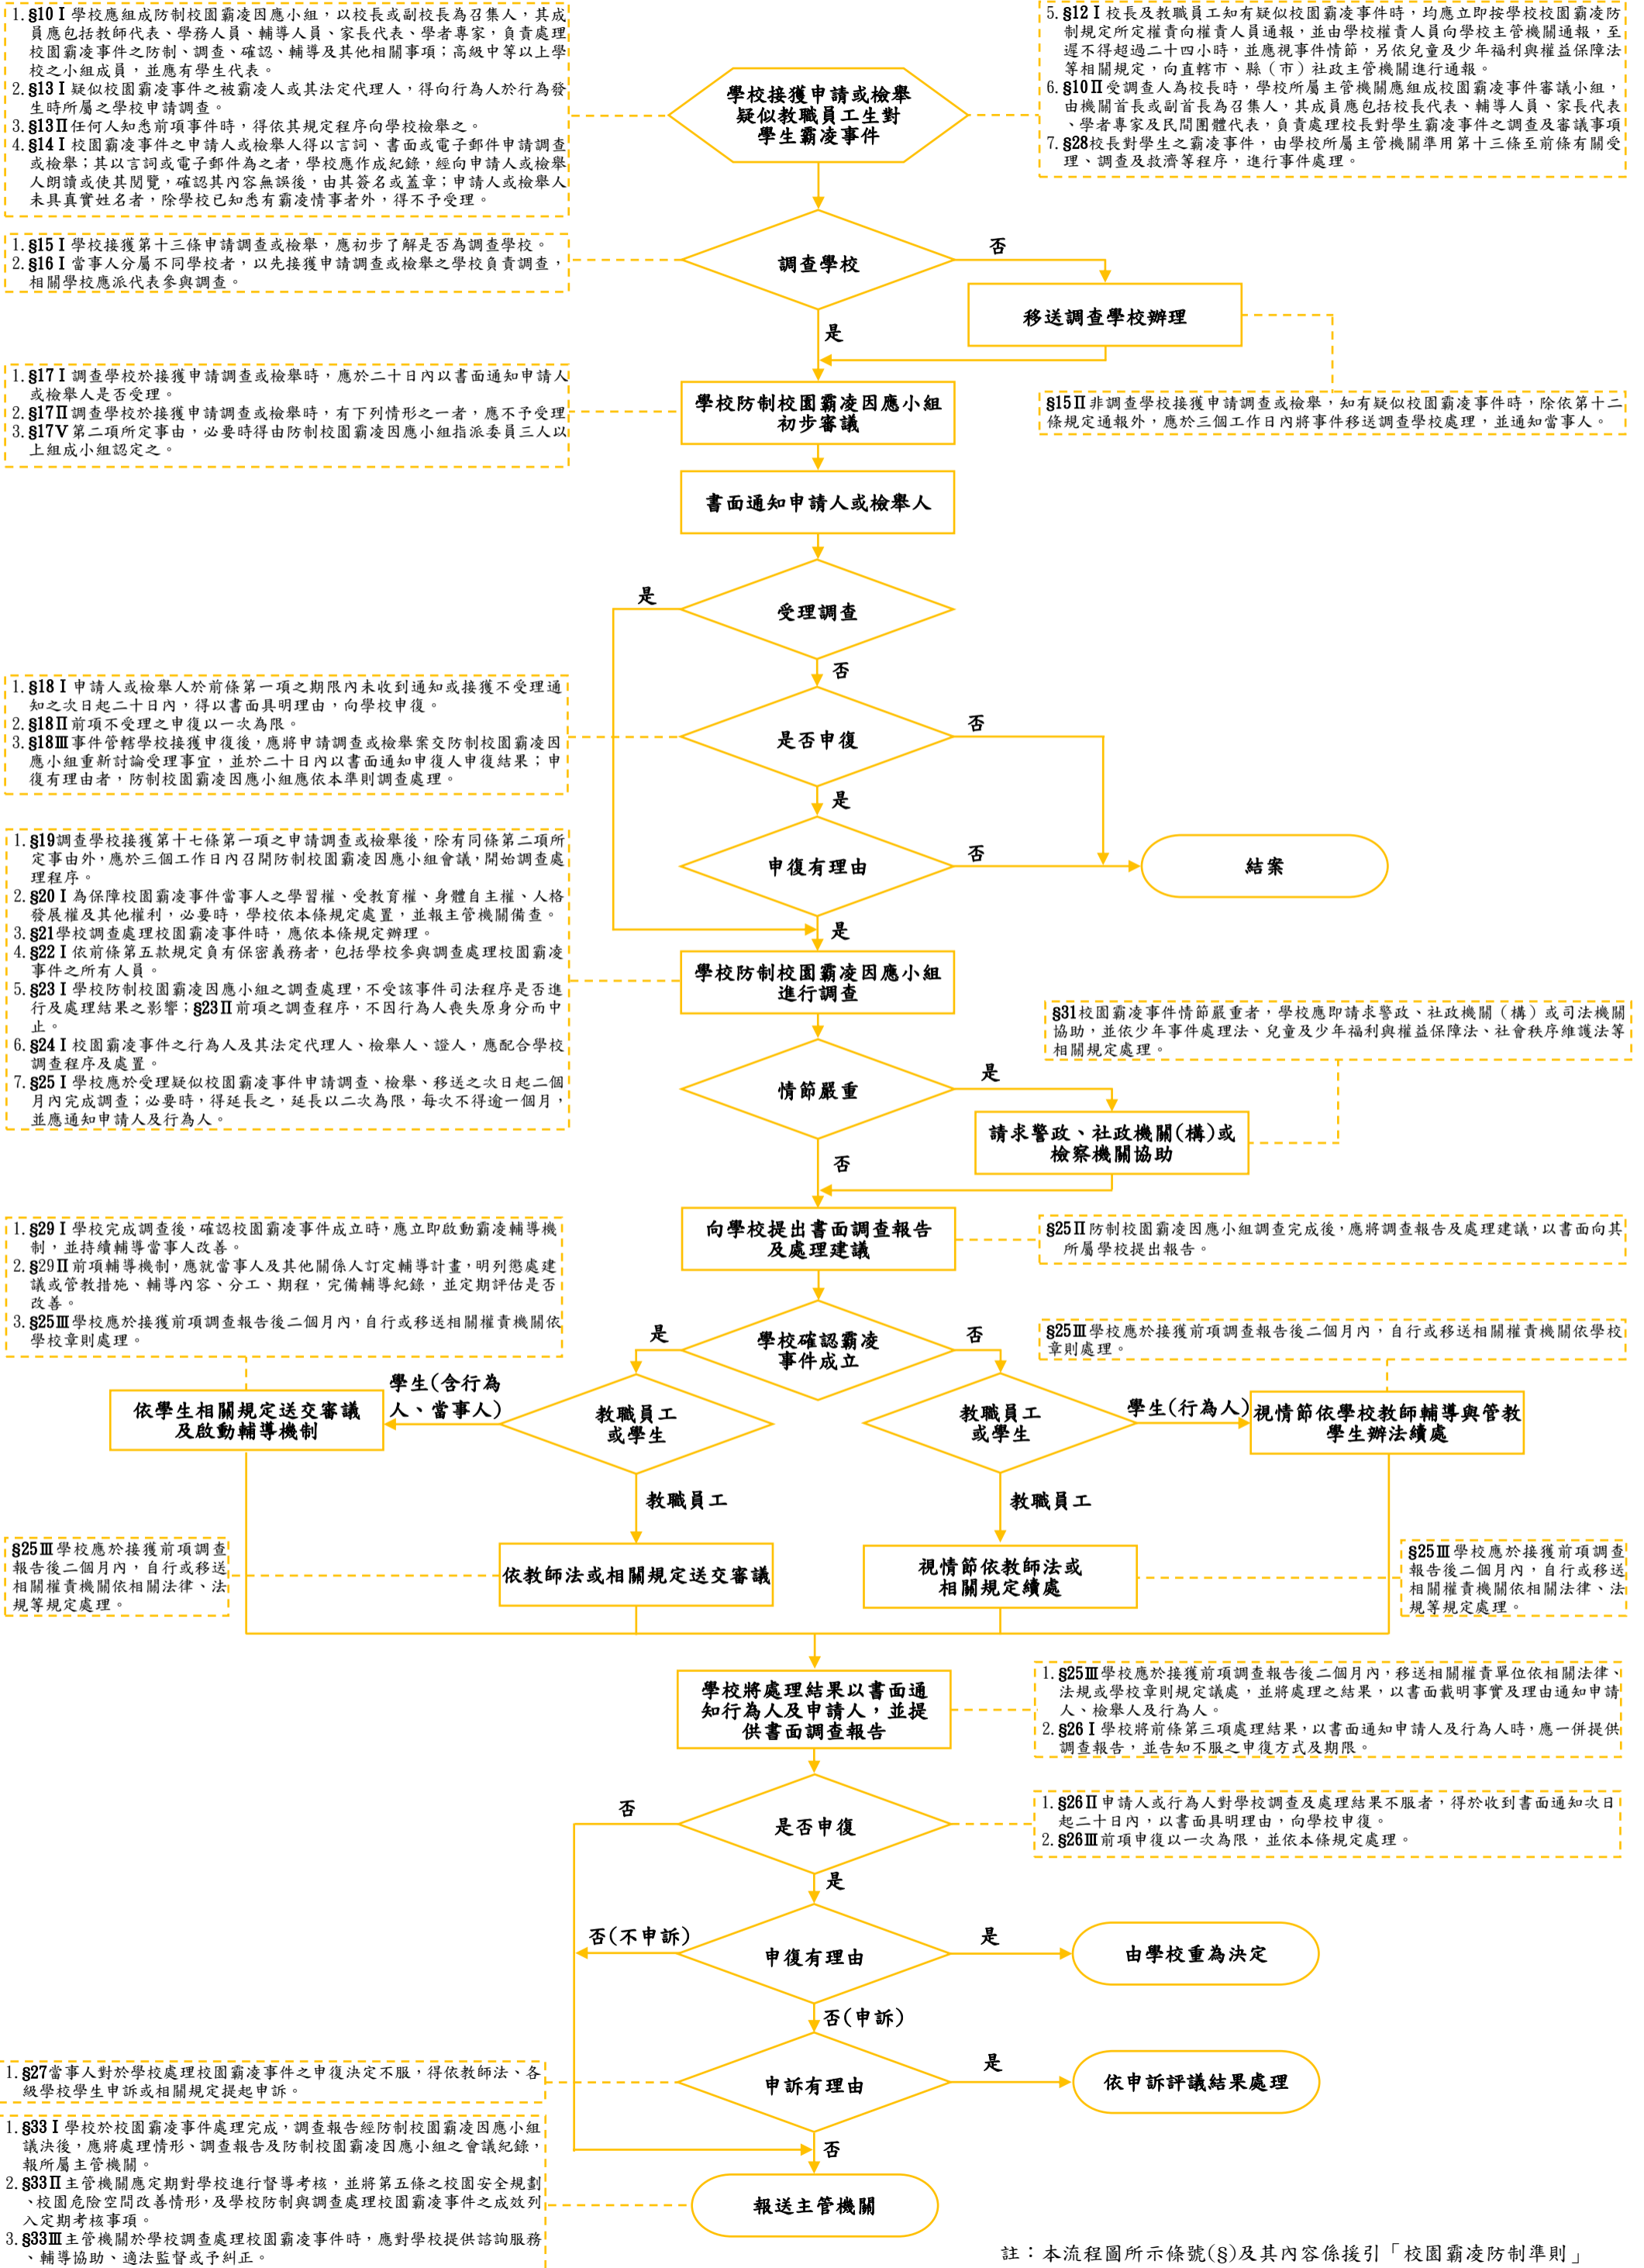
1. §10 Ⅰ 學校應組成防制校園霸凌因應小組，以校長或副校長為召集人，其成員應包括教師代表、學務人員、輔導人員、家長代表、學者專家，負責處理校園霸凌事件之防制、調查、確認、輔導及其他相關事項；高級中等以上學校之小組成員，並應有學生代表。
2. §13 Ⅰ 疑似校園霸凌事件之被霸凌人或其法定代理人，得向行為人於行為發生時所屬之學校申請調查。
3. §13 Ⅱ 任何人知悉前項事件時，得依其規定程序向學校檢舉之。
4. §14 Ⅰ 校園霸凌事件之申請人或檢舉人得以言詞、書面或電子郵件申請調查或檢舉；其以言詞或電子郵件為之者，學校應作成紀錄，經向申請人或檢舉人朗讀或使其閱覽，確認其內容無誤後，由其簽名或蓋章；申請人或檢舉人未具真實姓名者，除學校已知悉有霸凌情事者外，得不予受理。

學校接獲申請或檢舉疑似教職員工生對學生霸凌事件

5. §12 Ⅰ 校長及教職員工知有疑似校園霸凌事件時，均應立即按學校校園霸凌防制規定所定權責向權責人員通報，並由學校權責人員向學校主管機關通報，至遲不得超過二十四小時，並應視事件情節，另依兒童及少年福利與權益保障法等相關規定，向直轄市、縣（市）社政主管機關進行通報。
6. §10 Ⅱ 受調查人為校長時，學校所屬主管機關應組成校園霸凌事件審議小組，由機關首長或副首長為召集人，其成員應包括校長代表、輔導人員、家長代表、學者專家及民間團體代表，負責處理校長對學生霸凌事件之調查及審議事項
7. §28校長對學生之霸凌事件，由學校所屬主管機關準用第十三條至前條有關受理、調查及救濟等程序，進行事件處理。

1. §15 Ⅰ 學校接獲第十三條申請調查或檢舉，應初步了解是否為調查學校。
2. §16 Ⅰ 當事人分屬不同學校者，以先接獲申請調查或檢舉之學校負責調查，相關學校應派代表參與調查。

調查學校
否
移送調查學校辦理
是

1. §17 Ⅰ 調查學校於接獲申請調查或檢舉時，應於二十日內以書面通知申請人或檢舉人是否受理。
2. §17 Ⅱ 調查學校於接獲申請調查或檢舉時，有下列情形之一者，應不予受理
3. §17 Ⅴ 第二項所定事由，必要時得由防制校園霸凌因應小組指派委員三人以上組成小組認定之。

學校防制校園霸凌因應小組初步審議

§15 Ⅱ 非調查學校接獲申請調查或檢舉，知有疑似校園霸凌事件時，除依第十二條規定通報外，應於三個工作日內將事件移送調查學校處理，並通知當事人。

書面通知申請人或檢舉人

是
受理調查
否

1. §18 Ⅰ 申請人或檢舉人於前條第一項之期限內未收到通知或接獲不受理通知之次日起二十日內，得以書面具明理由，向學校申復。
2. §18 Ⅱ 前項不受理之申復以一次為限。
3. §18 Ⅲ 事件管轄學校接獲申復後，應將申請調查或檢舉案交防制校園霸凌因應小組重新討論受理事宜，並於二十日內以書面通知申復人申復結果；申復有理由者，防制校園霸凌因應小組應依本準則調查處理。

是否申復
否
是
申復有理由
否
結案
是

1. §19調查學校接獲第十七條第一項之申請調查或檢舉後，除有同條第二項所定事由外，應於三個工作日內召開防制校園霸凌因應小組會議，開始調查處理程序。
2. §20 Ⅰ 為保障校園霸凌事件當事人之學習權、受教育權、身體自主權、人格發展權及其他權利，必要時，學校依本條規定處置，並報主管機關備查。
3. §21學校調查處理校園霸凌事件時，應依本條規定辦理。
4. §22 Ⅰ 依前條第五款規定負有保密義務者，包括學校參與調查處理校園霸凌事件之所有人員。
5. §23 Ⅰ 學校防制校園霸凌因應小組之調查處理，不受該事件司法程序是否進行及處理結果之影響；§23 Ⅱ 前項之調查程序，不因行為人喪失原身分而中止。
6. §24 Ⅰ 校園霸凌事件之行為人及其法定代理人、檢舉人、證人，應配合學校調查程序及處置。
7. §25 Ⅰ 學校應於受理疑似校園霸凌事件申請調查、檢舉、移送之次日起二個月內完成調查；必要時，得延長之，延長以二次為限，每次不得逾一個月，並應通知申請人及行為人。

學校防制校園霸凌因應小組進行調查

§31校園霸凌事件情節嚴重者，學校應即請求警政、社政機關（構）或司法機關協助，並依少年事件處理法、兒童及少年福利與權益保障法、社會秩序維護法等相關規定處理。

情節嚴重
是
請求警政、社政機關(構)或檢察機關協助
否

1. §29 Ⅰ 學校完成調查後，確認校園霸凌事件成立時，應立即啟動霸凌輔導機制，並持續輔導當事人改善。
2. §29 Ⅱ 前項輔導機制，應就當事人及其他關係人訂定輔導計畫，明列懲處建議或管教措施、輔導內容、分工、期程，完備輔導紀錄，並定期評估是否改善。
3. §25 Ⅲ 學校應於接獲前項調查報告後二個月內，自行或移送相關權責機關依學校章則處理。

向學校提出書面調查報告及處理建議

§25 Ⅱ 防制校園霸凌因應小組調查完成後，應將調查報告及處理建議，以書面向其所屬學校提出報告。

是
學校確認霸凌事件成立
否

§25 Ⅲ 學校應於接獲前項調查報告後二個月內，自行或移送相關權責機關依學校章則處理。

依學生相關規定送交審議及啟動輔導機制
學生(含行為人、當事人)
教職員工或學生
教職員工或學生
學生(行為人)
視情節依學校教師輔導與管教學生辦法續處
教職員工
教職員工

§25 Ⅲ 學校應於接獲前項調查報告後二個月內，自行或移送相關權責機關依相關法律、法規等規定處理。

依教師法或相關規定送交審議
視情節依教師法或相關規定續處

§25 Ⅲ 學校應於接獲前項調查報告後二個月內，自行或移送相關權責機關依相關法律、法規等規定處理。

學校將處理結果以書面通知行為人及申請人，並提供書面調查報告

1. §25 Ⅲ 學校應於接獲前項調查報告後二個月內，移送相關權責單位依相關法律、法規或學校章則規定議處，並將處理之結果，以書面載明事實及理由通知申請人、檢舉人及行為人。
2. §26 Ⅰ 學校將前條第三項處理結果，以書面通知申請人及行為人時，應一併提供調查報告，並告知不服之申復方式及期限。

否
是否申復

1. §26 Ⅱ 申請人或行為人對學校調查及處理結果不服者，得於收到書面通知次日起二十日內，以書面具明理由，向學校申復。
2. §26 Ⅲ 前項申復以一次為限，並依本條規定處理。

是
否(不申訴)
申復有理由
是
由學校重為決定
否(申訴)

1. §27當事人對於學校處理校園霸凌事件之申復決定不服，得依教師法、各級學校學生申訴或相關規定提起申訴。

申訴有理由
是
依申訴評議結果處理
否

1. §33 Ⅰ 學校於校園霸凌事件處理完成，調查報告經防制校園霸凌因應小組議決後，應將處理情形、調查報告及防制校園霸凌因應小組之會議紀錄，報所屬主管機關。
2. §33 Ⅱ 主管機關應定期對學校進行督導考核，並將第五條之校園安全規劃、校園危險空間改善情形，及學校防制與調查處理校園霸凌事件之成效列入定期考核事項。
3. §33 Ⅲ 主管機關於學校調查處理校園霸凌事件時，應對學校提供諮詢服務、輔導協助、適法監督或予糾正。

報送主管機關

註：本流程圖所示條號(§)及其內容係援引「校園霸凌防制準則」